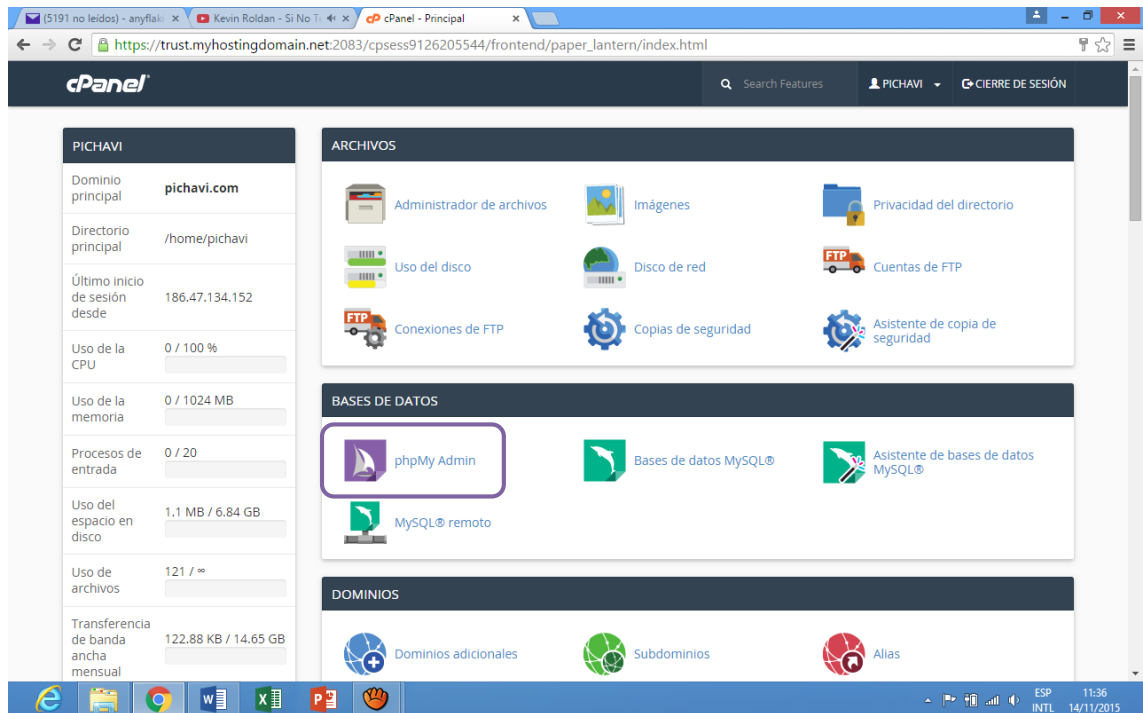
(5191 no leídos) - anyflak ×
Kevin Roldan - Si No Te ×
cPanel - Principal ×

https://trust.myhostingdomain.net:2083/cpsess9126205544/frontend/paper_lantern/index.html

cPanel
Search Features
PICHAVI
CIERRE DE SESIÓN

PICHAVI

| | |
|---|---|
| Dominio principal | pichavi.com |
| Directorio principal | /home/pichavi |
| Último inicio de sesión desde | 186.47.134.152 |
| Uso de la CPU | 0 / 100 % |
| Uso de la memoria | 0 / 1024 MB |
| Procesos de entrada | 0 / 20 |
| Uso del espacio en disco | 1.1 MB / 6.84 GB |
| Uso de archivos | 121 / ∞ |
| Transferencia de banda ancha mensual | 122.88 KB / 14.65 GB |

ARCHIVOS
Administrador de archivos
Imágenes
Privacidad del directorio
Uso del disco
Disco de red
Cuentas de FTP
Conexiones de FTP
Copias de seguridad
Asistente de copia de seguridad

BASES DE DATOS
phpMy Admin
Bases de datos MySQL®
Asistente de bases de datos MySQL®
MySQL® remoto

DOMINIOS
Dominios adicionales
Subdominios
Alias

ESP INTL
11:36
14/11/2015